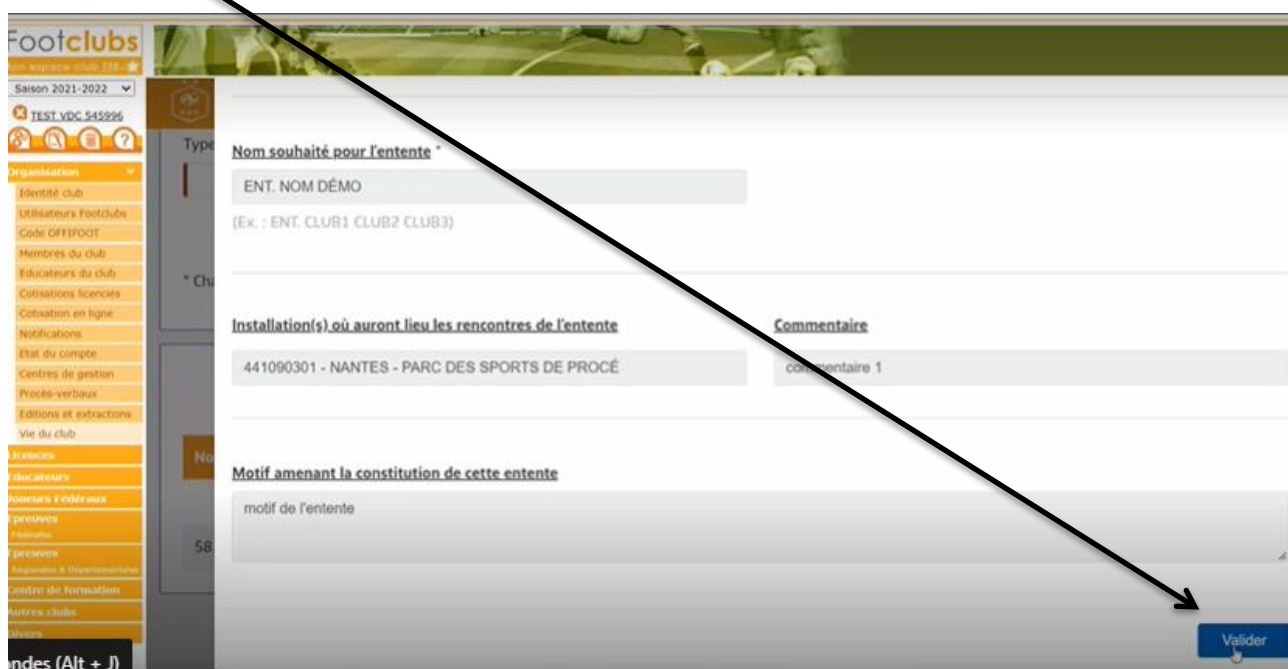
Footclubs
on espace club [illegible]

Saison 2021-2022

TEST VDC 545996

Organisation
Identité club
Utilisateurs Footclubs
Code OFFIFOOT
Membres du club
Educateurs du club
Cotisations licenciés
Cotisation en ligne
Notifications
Etat du compte
Centres de gestion
Procès-verbaux
Editions et extractions
Vie du club
Licences
Educateurs
Joueurs Fédéraux
Epreuves
Fédérales
Epreuves
Régionales & Départementales
Centre de formation
Autres clubs
Divers

Type

* Ch

No

58

Nom souhaité pour l'entente *
ENT. NOM DÉMO
(Ex. : ENT. CLUB1 CLUB2 CLUB3)

Installation(s) où auront lieu les rencontres de l'entente
441090301 - NANTES - PARC DES SPORTS DE PROCÉ

Commentaire
commentaire 1

Motif amenant la constitution de cette entente
motif de l'entente

Valider

ndes (Alt + J)